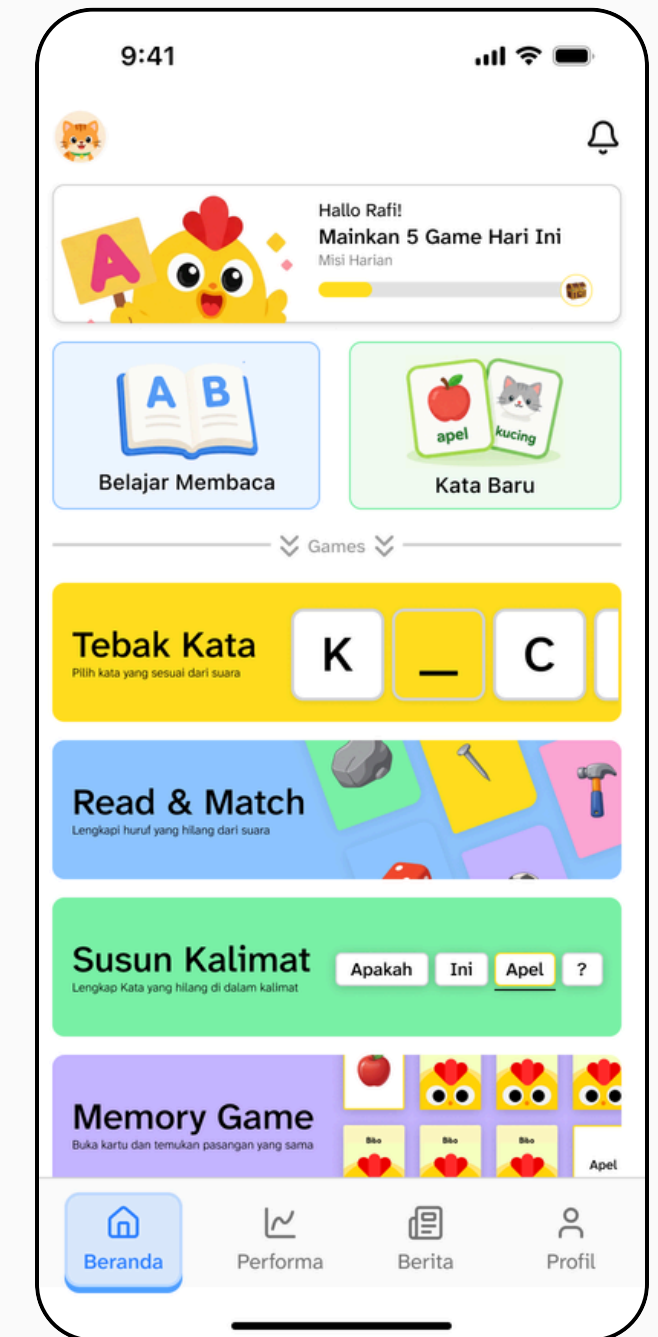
9:41

A

Hallo Rafi!

Mainkan 5 Game Hari Ini

Misi Harian

A B

Belajar Membaca

apel kucing

Kata Baru

Games

Tebak Kata

Pilih kata yang sesuai dari suara

K _ C

Read & Match

Lengkapi huruf yang hilang dari suara

Susun Kalimat

Lengkap Kata yang hilang di dalam kalimat

Apakah Ini Apel ?

Memory Game

Buka kartu dan temukan pasangan yang sama

Bibo Bibo Bibo

Apel

Beranda

Performa

Berita

Profil